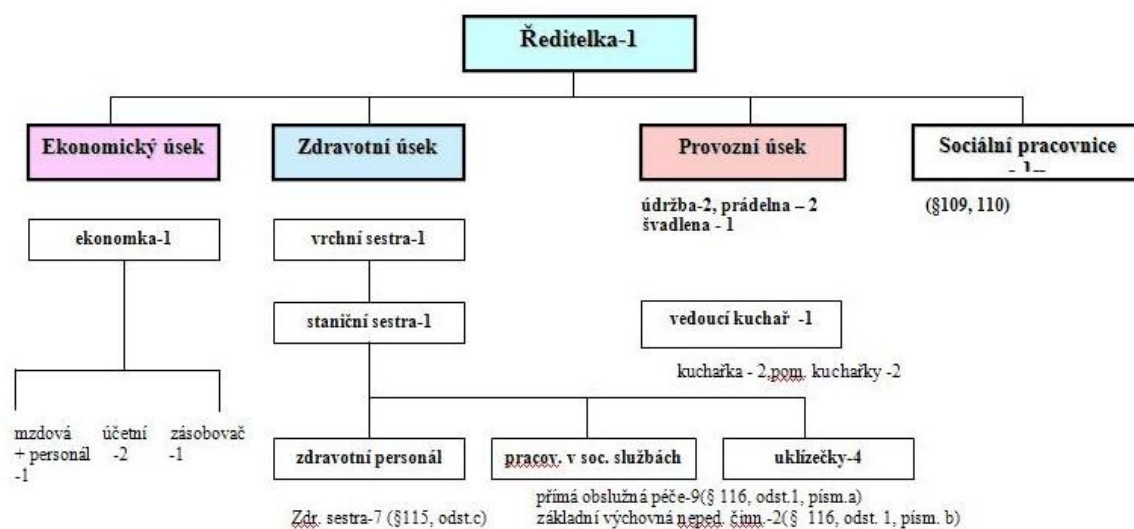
Ředitelka-1

Ekonomický úsek

Zdravotní úsek

Provozní úsek

Sociální pracovnice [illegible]

údržba-2, prádelna – 2
švadlena - 1

(§109, 110)

ekonomka-1

vrchní sestra-1

staniční sestra-1

vedoucí kuchař -1

kuchařka - 2,pom. kuchařky -2

mzdová + personál -1

účetní -2

zásobovač -1

zdravotní personál

pracov. v soc. službách

uklízečky-4

přímá obslužná péče-9(§ 116, odst.1, písm.a)
základní výchovná neped. činn.-2(§ 116, odst. 1, písm. b)

Zdr. sestra-7 (§115, odst.c)